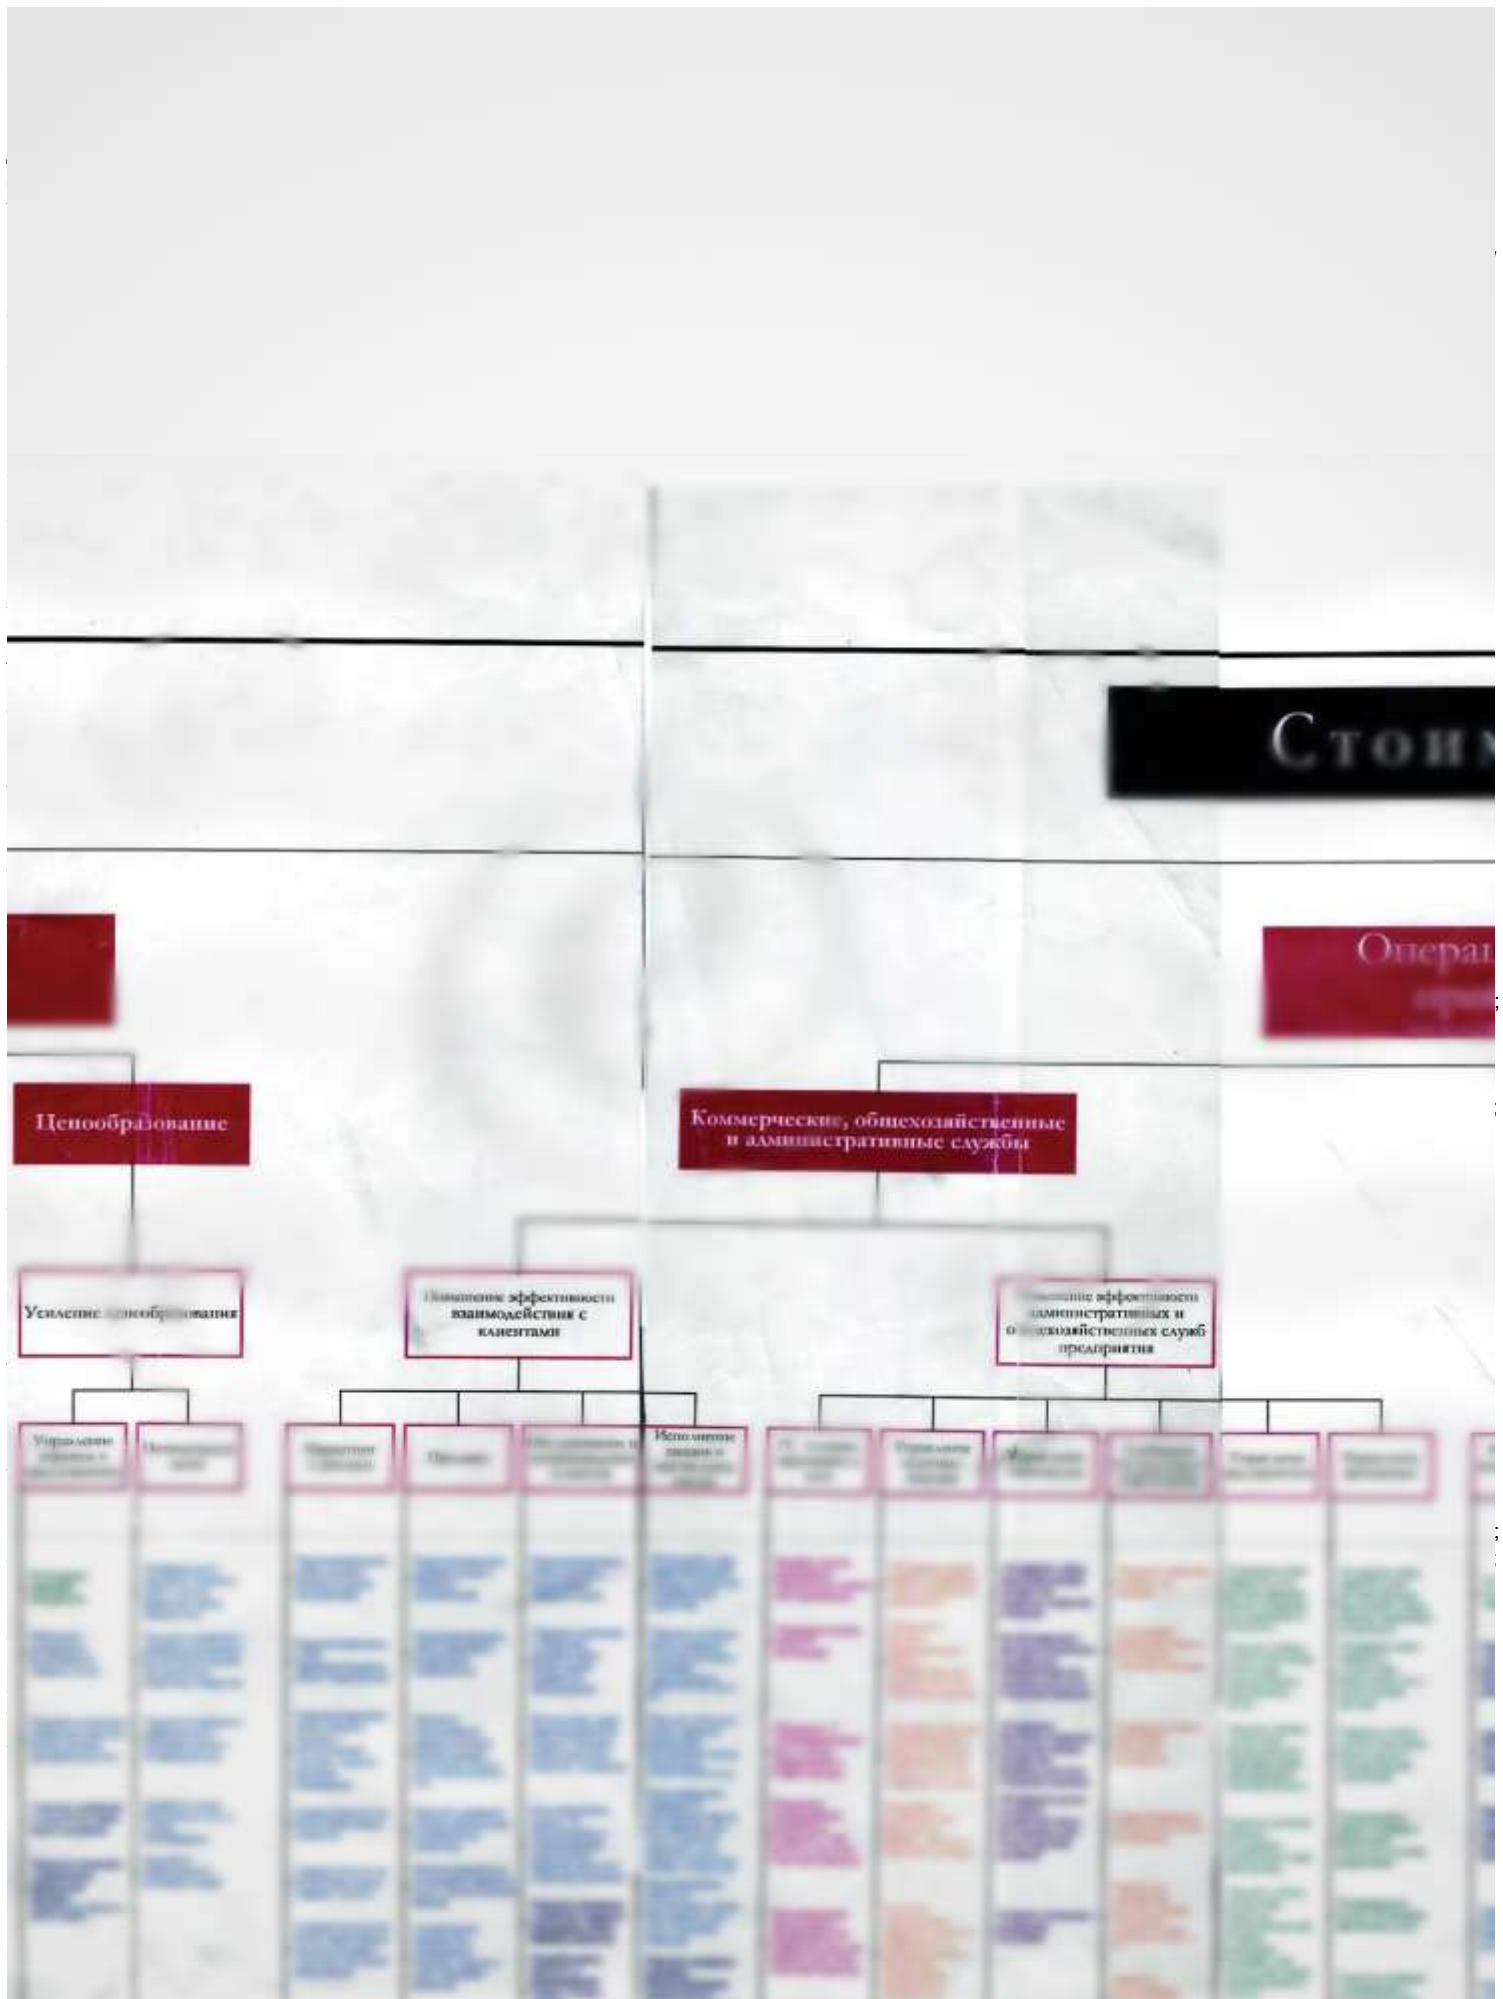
Стоим

Операц

Ценообразование

Коммерческие, общехозяйственные и административные службы

Усиление ценообразования

Повышение эффективности взаимодействия с клиентами

Повышение эффективности административных и общехозяйственных служб предприятия

Управление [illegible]

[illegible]

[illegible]

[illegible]

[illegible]

Исполнение заказа и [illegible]

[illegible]

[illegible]

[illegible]

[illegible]

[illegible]

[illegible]